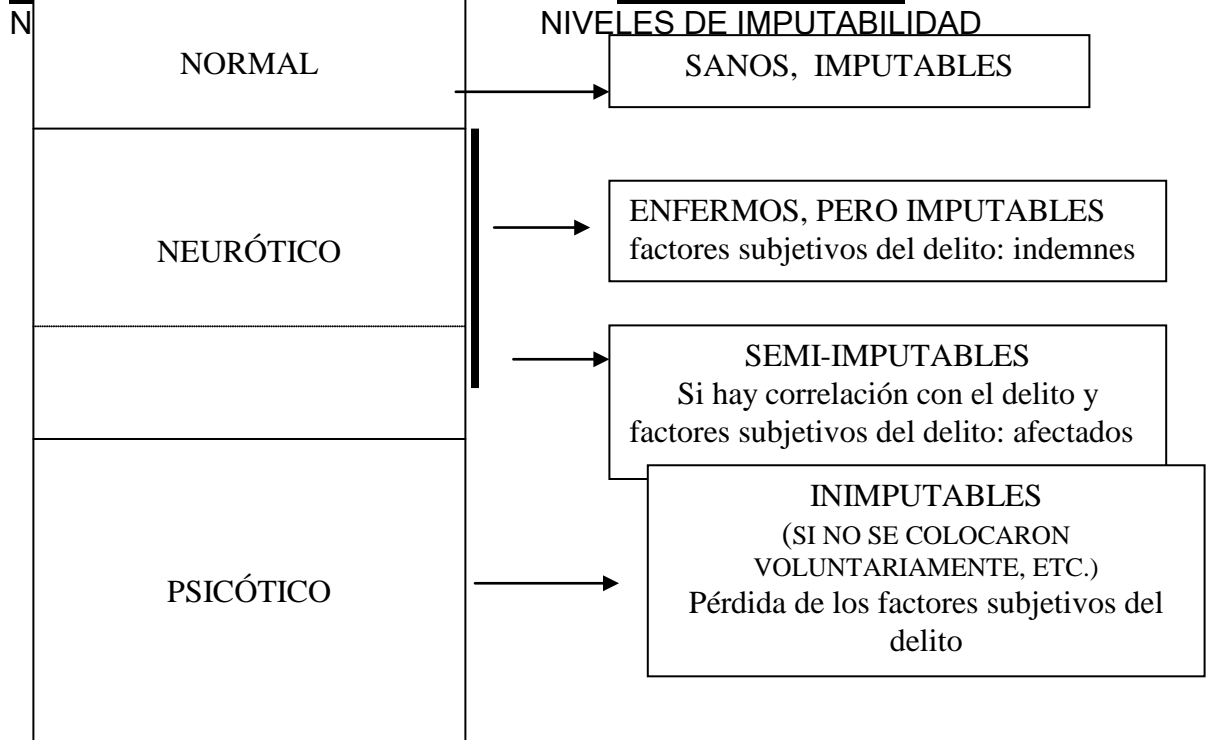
N

NIVELES DE IMPUTABILIDAD

NORMAL

SANOS, IMPUTABLES

NEURÓTICO

ENFERMOS, PERO IMPUTABLES
factores subjetivos del delito: indemnes

SEMI-IMPUTABLES
Si hay correlación con el delito y factores subjetivos del delito: afectados

PSICÓTICO

INIMPUTABLES
(SI NO SE COLOCARON VOLUNTARIAMENTE, ETC.)
Pérdida de los factores subjetivos del delito